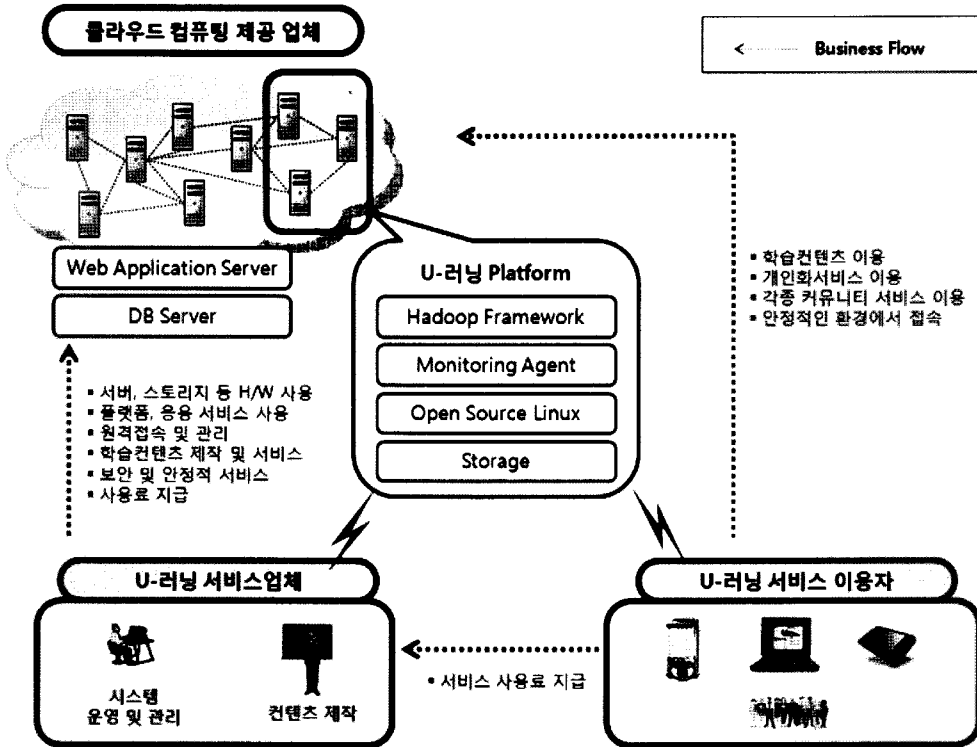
클라우드 컴퓨팅 제공 업체

Business Flow

Web Application Server

DB Server

U-러닝 Platform

Hadoop Framework

Monitoring Agent

Open Source Linux

Storage

▪ 학습컨텐츠 이용
▪ 개인화서비스 이용
▪ 각종 커뮤니티 서비스 이용
▪ 안정적인 환경에서 접속

▪ 서버, 스토리지 등 H/W 사용
▪ 플랫폼, 응용 서비스 사용
▪ 원격접속 및 관리
▪ 학습컨텐츠 제작 및 서비스
▪ 보안 및 안정적 서비스
▪ 사용료 지급

U-러닝 서비스업체

시스템 운영 및 관리

컨텐츠 제작

▪ 서비스 사용료 지급

U-러닝 서비스 이용자